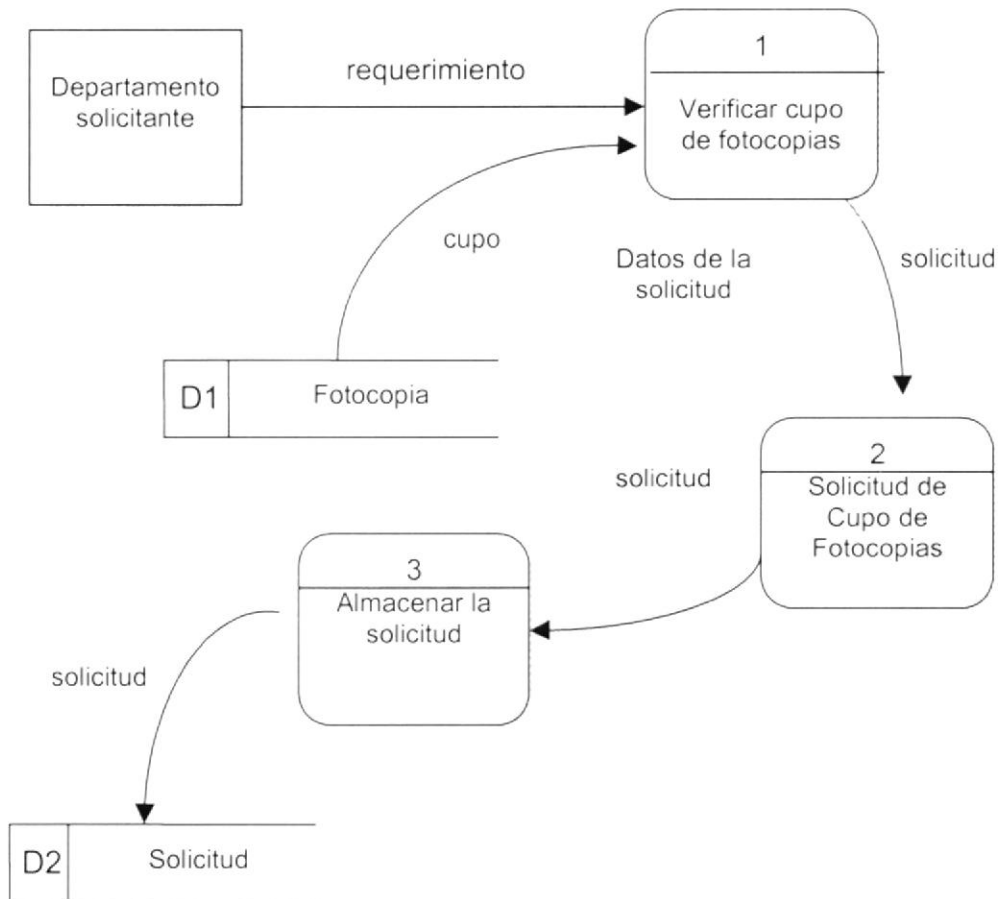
Departamento solicitante

requerimiento

1

Verificar cupo de fotocopias

cupo

Datos de la solicitud

solicitud

D1

Fotocopia

2

Solicitud de Cupo de Fotocopias

solicitud

3

Almacenar la solicitud

solicitud

D2

Solicitud